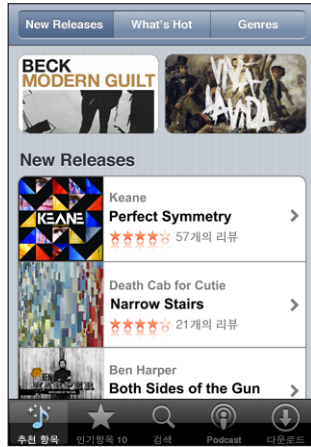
New Releases
What's Hot
Genres

BECK
MODERN GUILT

VIVA LA VIDA

New Releases

KEANE
Keane
Perfect Symmetry
57개의 리뷰

Death Cab for Cutie
Narrow Stairs
21개의 리뷰

Ben Harper
Both Sides of the Gun

추천 항목
인기항목 10
검색
Podcast
다운로드